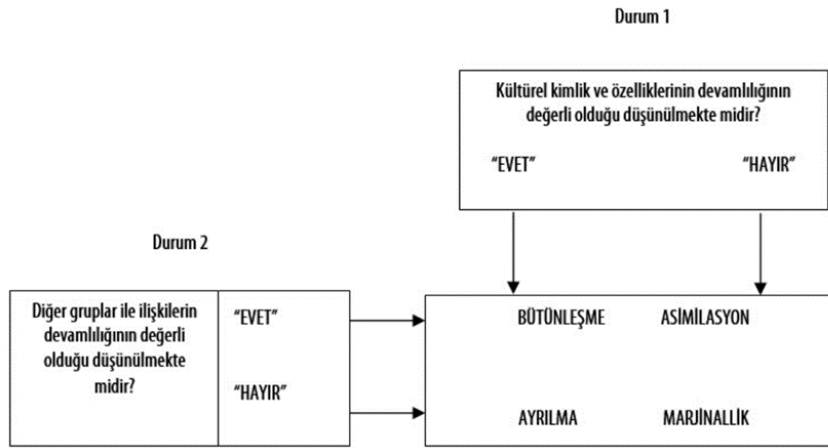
Durum 1

Kültürel kimlik ve özelliklerinin devamlılığının değerli olduğu düşünülmekte midir?

"EVET"

"HAYIR"

Durum 2

Diğer gruplar ile ilişkilerin devamlılığının değerli olduğu düşünülmekte midir?

"EVET"

"HAYIR"

BÜTÜNLEŞME

ASİMİLASYON

AYRILMA

MARJİNALLİK